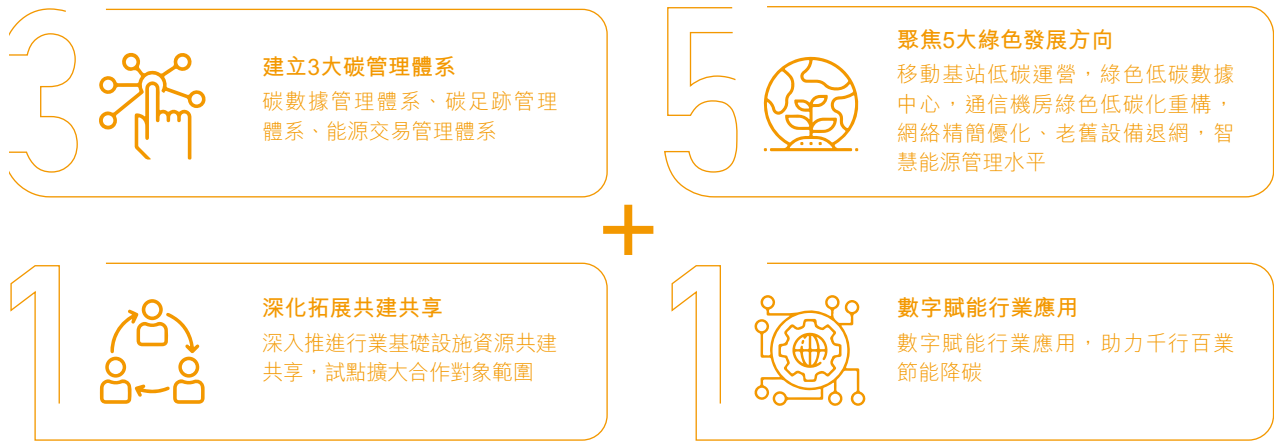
3

建立3大碳管理體系

碳數據管理體系、碳足跡管理體系、能源交易管理體系

5

聚焦5大綠色發展方向

移動基站低碳運營，綠色低碳數據中心，通信機房綠色低碳化重構，網絡精簡優化、老舊設備退網，智慧能源管理水平

+

1

深化拓展共建共享

深入推進行業基礎設施資源共建共享，試點擴大合作對象範圍

1

數字賦能行業應用

數字賦能行業應用，助力千行百業節能降碳